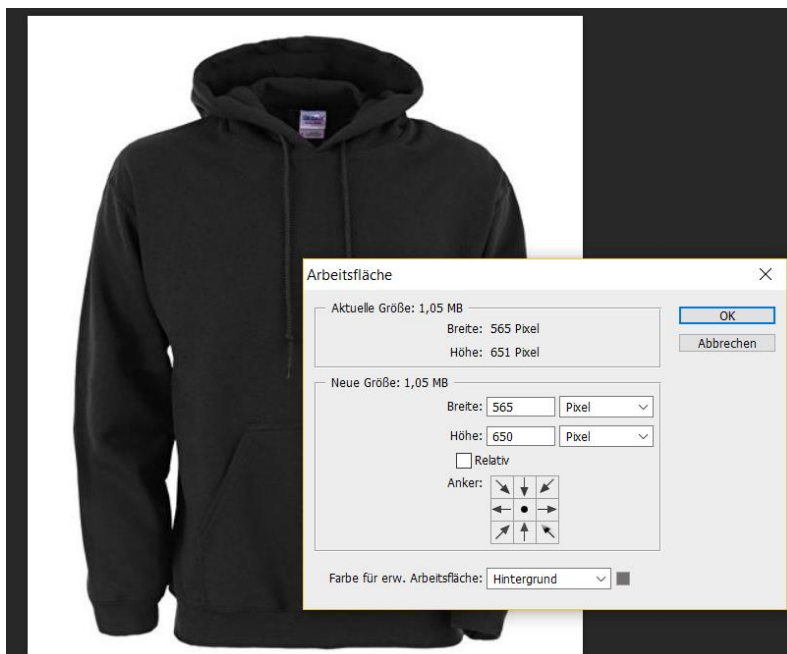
Arbeitsfläche

×

Aktuelle Größe: 1,05 MB

Breite: 565 Pixel

Höhe: 651 Pixel

OK

Abbrechen

Neue Größe: 1,05 MB

Breite: 565 Pixel

Höhe: 650 Pixel

Relativ

Anker:

Farbe für erw. Arbeitsfläche: Hintergrund